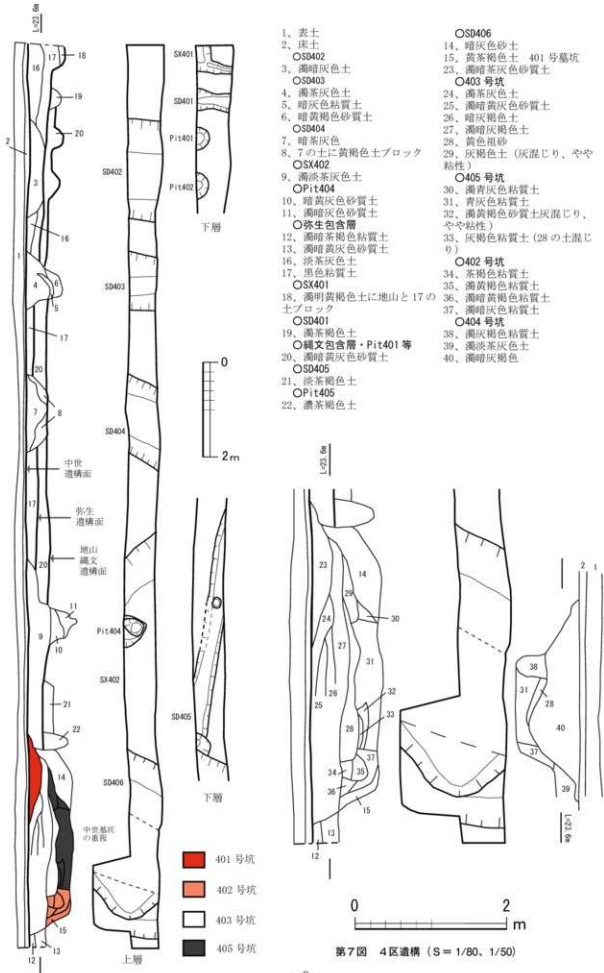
L=23.6m

1、表土
2、床土
○SD402
3、濁暗灰色土
○SD403
4、濁茶灰色土
5、暗灰色粘質土
6、暗黄褐色砂質土
○SD404
7、暗茶灰色
8、7の土に黄褐色土ブロック
○SX402
9、濁淡茶灰色土
○Pit404
10、暗黄灰色砂質土
11、濁暗灰色砂質土
○弥生包含層
12、濁暗茶褐色粘質土
13、濁暗黄灰色砂質土
16、淡茶灰色土
17、黒色粘質土
○SX401
18、濁明黄褐色土に地山と17の土ブロック
○SD401
19、濁茶褐色土
○縄文包含層・Pit401 等
20、濁暗黄灰色砂質土
○SD405
21、淡茶褐色土
○Pit405
22、濃茶褐色土

○SD406
14、暗灰色砂土
15、黄茶褐色土 401 号墓坑
23、濁暗茶灰色砂質土
○403 号坑
24、濁茶灰色土
25、濁暗黄灰色砂質土
26、暗灰褐色土
27、濁暗灰褐色土
28、黄色粗砂
29、灰褐色土（灰混じり、やや粘性）
○405 号坑
30、濁青灰色粘質土
31、青灰色粘質土
32、濁黄褐色砂質土灰混じり、やや粘性）
33、灰褐色粘質土（28 の土混じり）
○402 号坑
34、茶褐色粘質土
35、濁黄褐色粘質土
36、濁暗黄褐色粘質土
37、濁暗灰褐色土
○404 号坑
38、濁灰褐色粘質土
39、濁淡茶灰色土
40、濁暗灰褐色

SX401
SD401
Pit401
Pit402
SD402
SD403
SD404
Pit404
SX402
SD405
SD406
下層
下層
上層

0
2m

中世遺構面
弥生遺構面
地山縄文遺構面
中世墓坑の表現

401 号坑
402 号坑
403 号坑
405 号坑

L=23.6m
L=23.6m

0
2 m

第7図 4区遺構（S＝1/80、1/50）